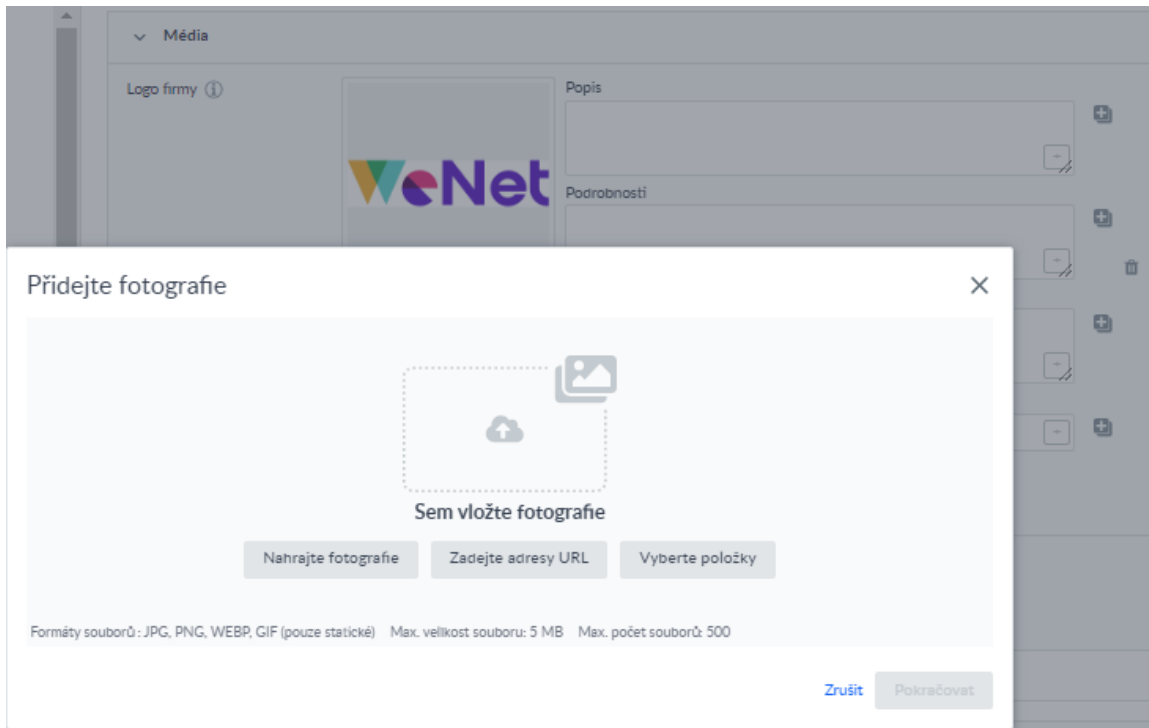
Média

Logo firmy

WeNet

Popis

Podrobnosti

Přidejte fotografie

Sem vložte fotografie

Nahrajte fotografie | Zadejte adresy URL | Vyberte položky

Formáty souborů : JPG, PNG, WEBP, GIF (pouze statické)   Max. velikost souboru: 5 MB   Max. počet souborů: 500

Zrušit   Pokračovat